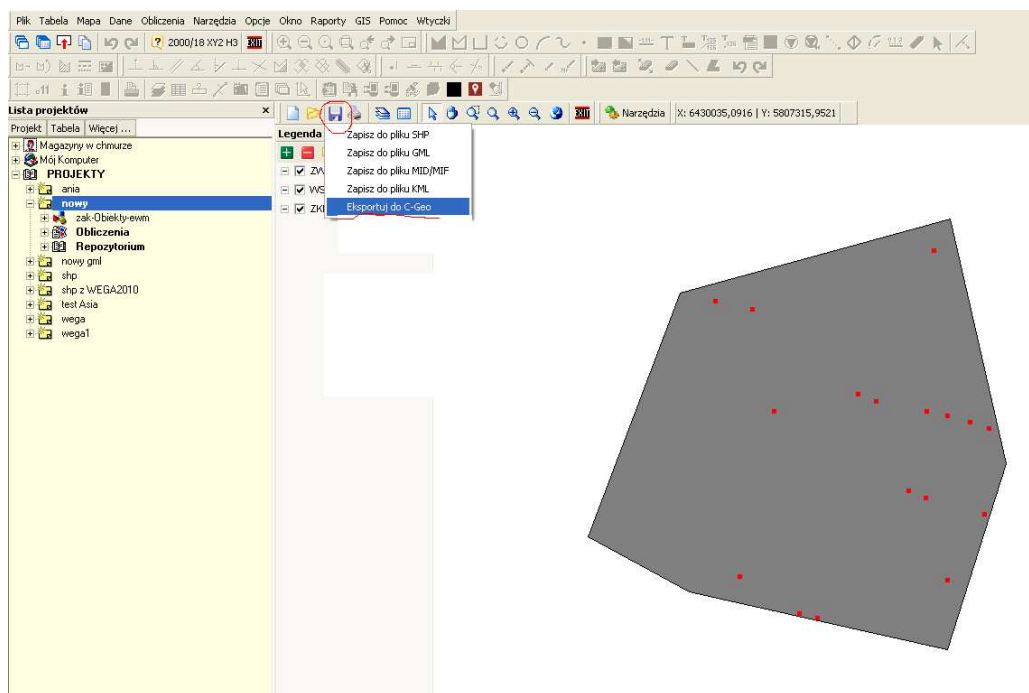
Plik Tabela Mapa Dane Obliczenia Narzędzia Opcje Okno Raporty GIS Pomoc Wtyczki

2000/18 XY2 H3

Lista projektów ×

Projekt Tabela Więcej ...

Magazyny w chmurze
Mój Komputer
PROJEKTY
ania
nowy
zak-Obiekty-ewm
Obliczenia
Repozytorium
nowy gml
shp
shp z WEGA2010
test Asia
wega
wega1

Narzędzia X: 6430035,0916 | Y: 5807315,9521

Legenda

ZW
WS
ZK

Zapisz do pliku SHP
Zapisz do pliku GML
Zapisz do pliku MID/MIF
Zapisz do pliku KML
Eksportuj do C-Geo